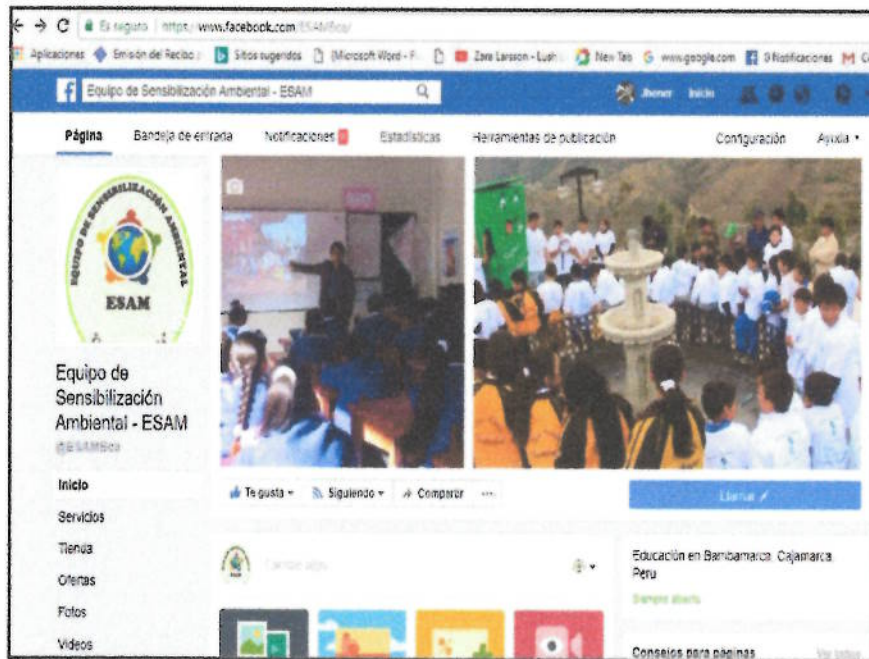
Es seguro | https://www.facebook.com/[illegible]

Aplicaciones Emisión del Recibo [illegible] Sitios sugeridos (Microsoft Word - F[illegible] Zara Larsson - Lush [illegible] New Tab www.google.com 9 Notificaciones

Equipo de Sensibilización Ambiental - ESAM

Jhoner Inicio

Página Bandeja de entrada Notificaciones Estadísticas Herramientas de publicación Configuración Ayuda

EQUIPO DE SENSIBILIZACIÓN AMBIENTAL

ESAM

Equipo de Sensibilización Ambiental - ESAM

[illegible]

Inicio

Servicios

Tienda

Ofertas

Fotos

Videos

Te gusta Siguiendo Compartir ...

Llamar

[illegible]

Educación en Bambamarca, Cajamarca, Peru

Siempre abierto

Consejos para páginas

Ver todos